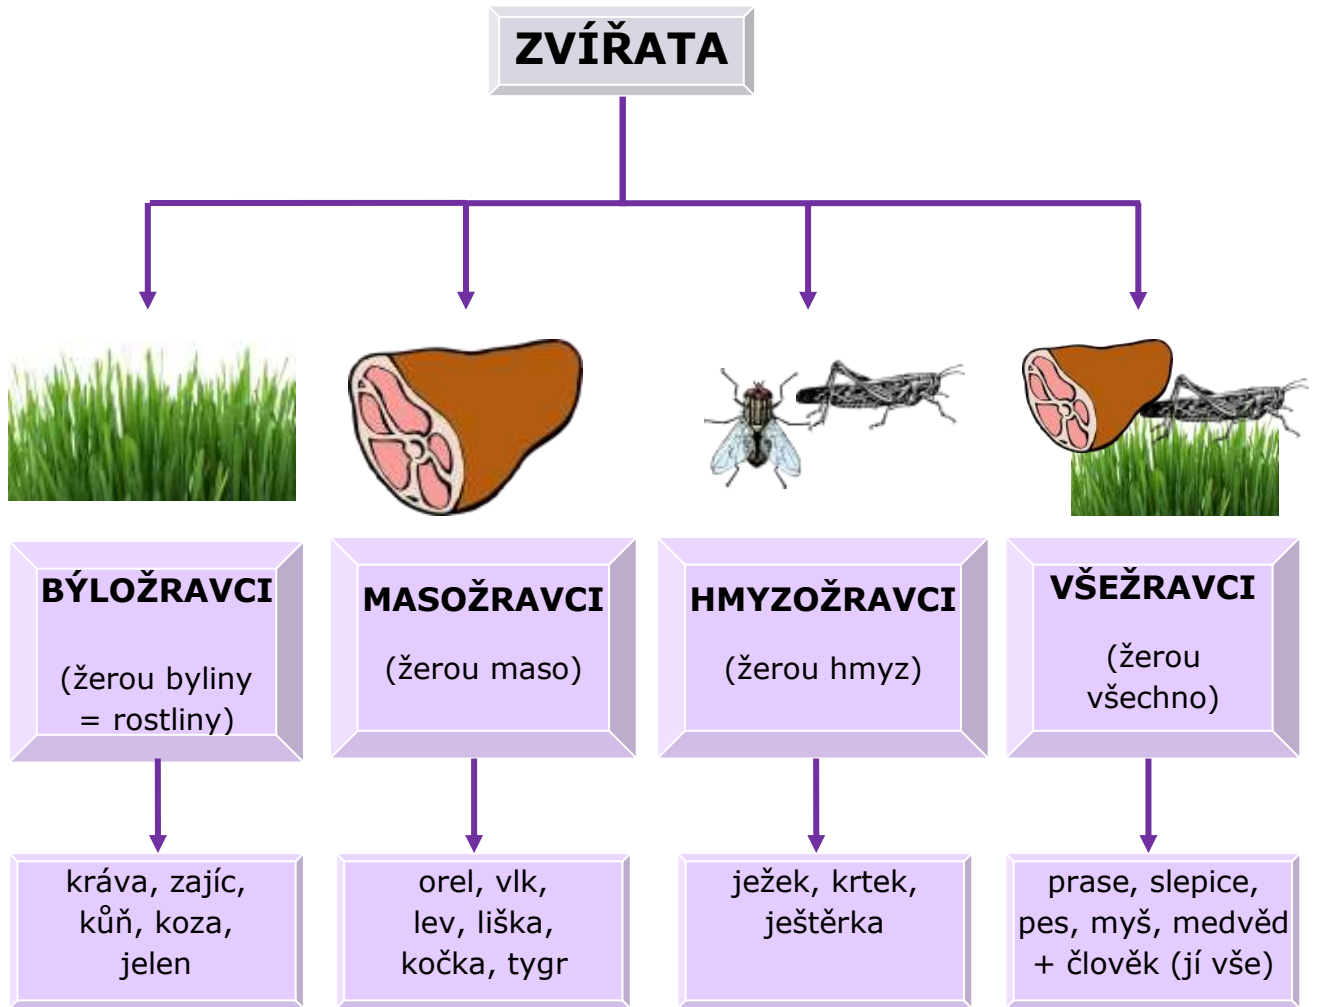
ZVÍŘATA

BÝLOŽRAVCI

(žerou byliny = rostliny)

MASOŽRAVCI

(žerou maso)

HMYZOŽRAVCI

(žerou hmyz)

VŠEŽRAVCI

(žerou všechno)

kráva, zajíc, kůň, koza, jelen

orel, vlk, lev, liška, kočka, tygr

ježek, krtek, ještěrka

prase, slepice, pes, myš, medvěd + člověk (jí vše)